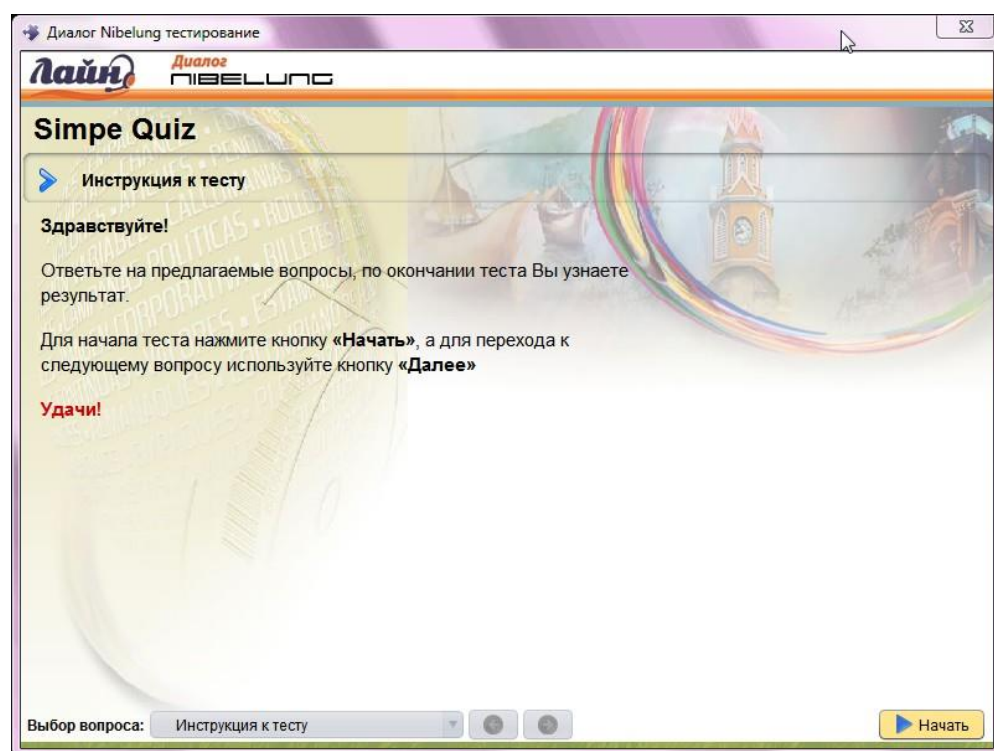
Диалог Nibelung тестирование

Лайн Диалог NIBELUNG

Simpe Quiz

Инструкция к тесту

Здравствуйте!

Ответьте на предлагаемые вопросы, по окончании теста Вы узнаете результат.

Для начала теста нажмите кнопку «Начать», а для перехода к следующему вопросу используйте кнопку «Далее»

Удачи!

Выбор вопроса: Инструкция к тесту

Начать